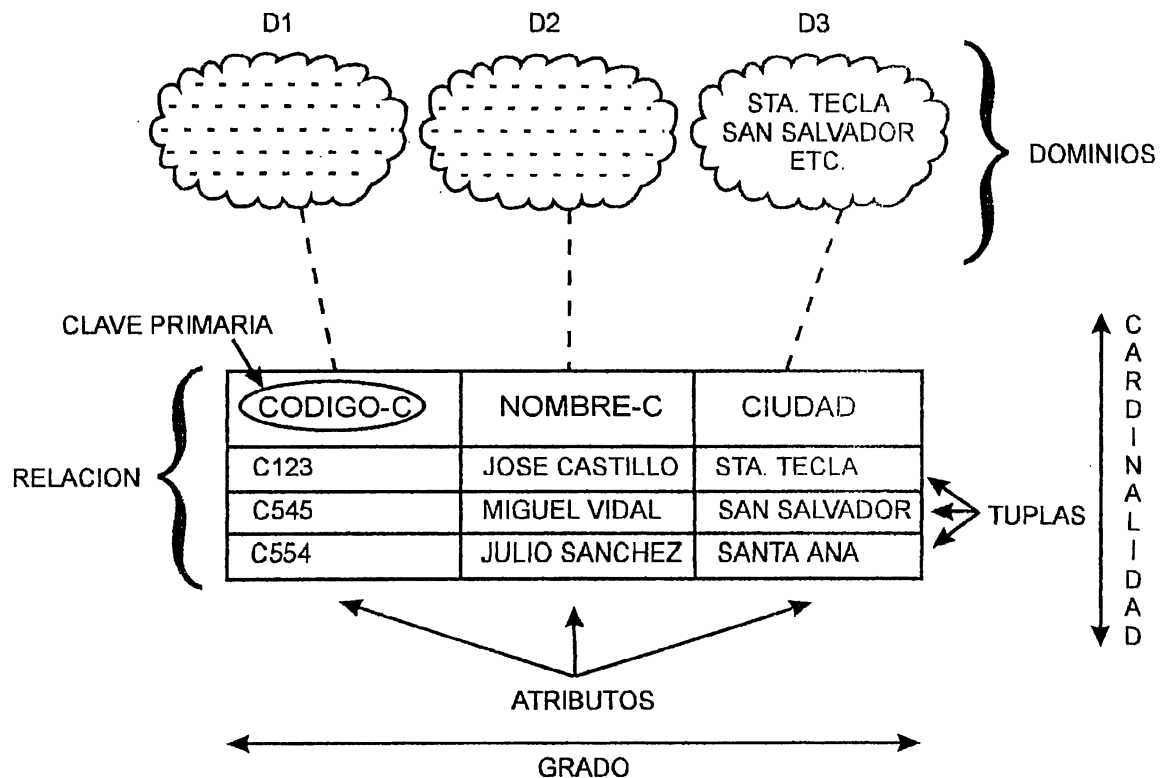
D1

D2

D3

STA. TECLA
SAN SALVADOR
ETC.

DOMINIOS

CLAVE PRIMARIA

| CODIGO-C | NOMBRE-C | CIUDAD |
|---|---|---|
| C123 | JOSE CASTILLO | STA. TECLA |
| C545 | MIGUEL VIDAL | SAN SALVADOR |
| C554 | JULIO SANCHEZ | SANTA ANA |

RELACION

TUPLAS

C
A
R
D
I
N
A
L
I
D
A
D

ATRIBUTOS

GRADO